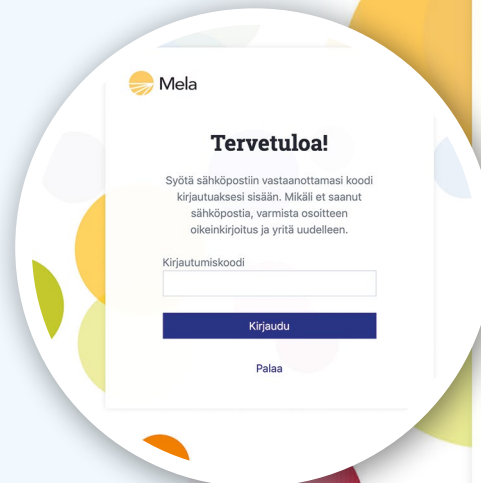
Mela

Tervetuloa!

Syötä sähköpostiin vastaanottamasi koodi kirjautuaksesi sisään. Mikäli et saanut sähköpostia, varmista osoitteen oikeinkirjoitus ja yritä uudelleen.

Kirjautumiskoodi

Kirjaudu

Palaa